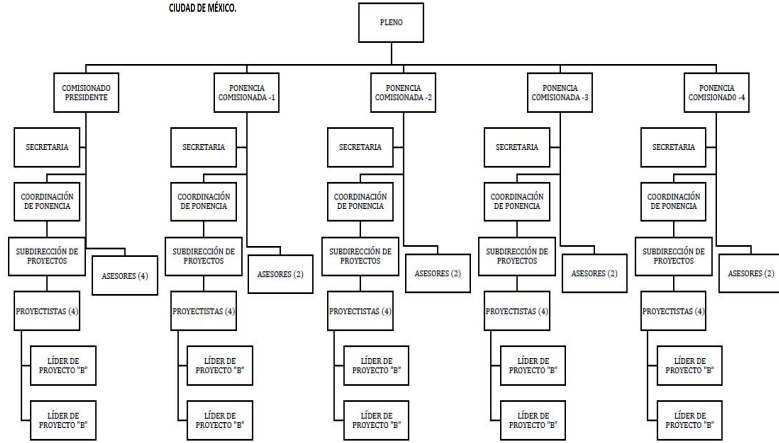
CIUDAD DE MÉXICO.

PLENO

COMISIONADO PRESIDENTE

SECRETARIA

COORDINACIÓN DE PONENCIA

SUBDIRECCIÓN DE PROYECTOS

ASESORES (4)

PROYECTISTAS (4)

LÍDER DE PROYECTO "B"

LÍDER DE PROYECTO "B"

PONENCIA COMISIONADA -1

SECRETARIA

COORDINACIÓN DE PONENCIA

SUBDIRECCIÓN DE PROYECTOS

ASESORES (2)

PROYECTISTAS (4)

LÍDER DE PROYECTO "B"

LÍDER DE PROYECTO "B"

PONENCIA COMISIONADA -2

SECRETARIA

COORDINACIÓN DE PONENCIA

SUBDIRECCIÓN DE PROYECTOS

ASESORES (2)

PROYECTISTAS (4)

LÍDER DE PROYECTO "B"

LÍDER DE PROYECTO "B"

PONENCIA COMISIONADA -3

SECRETARIA

COORDINACIÓN DE PONENCIA

SUBDIRECCIÓN DE PROYECTOS

ASESORES (2)

PROYECTISTAS (4)

LÍDER DE PROYECTO "B"

LÍDER DE PROYECTO "B"

PONENCIA COMISIONADO -4

SECRETARIA

COORDINACIÓN DE PONENCIA

SUBDIRECCIÓN DE PROYECTOS

ASESORES (2)

PROYECTISTAS (4)

LÍDER DE PROYECTO "B"

LÍDER DE PROYECTO "B"